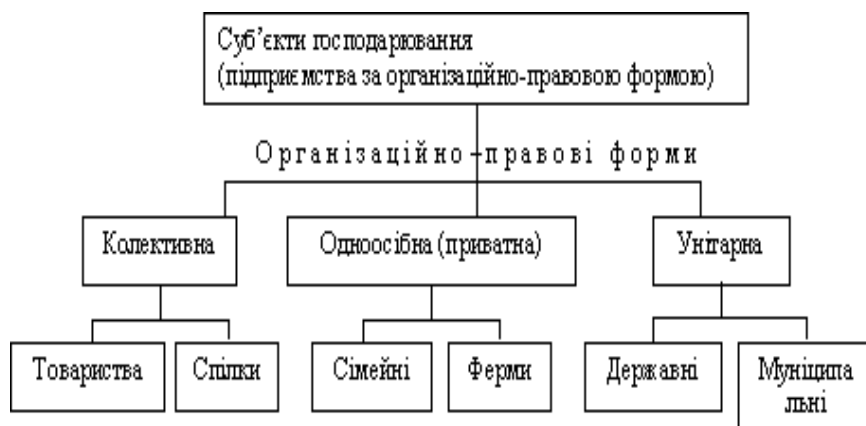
Суб'єкти господарювання (підприємства за організаційно-правовою формою)

Організаційно-правові форми

Колективна

Одноосібна (приватна)

Унітарна

Товариства

Спілки

Сімейні

Ферми

Державні

Муніципальні